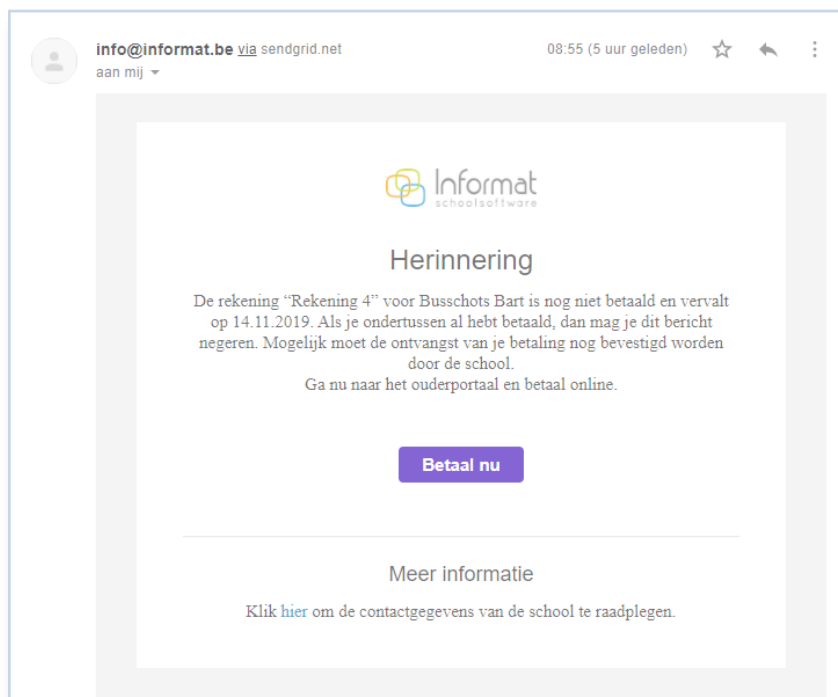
info@informat.be via sendgrid.net
aan mij

08:55 (5 uur geleden)

Informat
schoolsoftware

Herinnering

De rekening “Rekening 4” voor Busschots Bart is nog niet betaald en vervalt op 14.11.2019. Als je ondertussen al hebt betaald, dan mag je dit bericht negeren. Mogelijk moet de ontvangst van je betaling nog bevestigd worden door de school.
Ga nu naar het ouderportaal en betaal online.

Betaal nu

Meer informatie

Klik hier om de contactgegevens van de school te raadplegen.